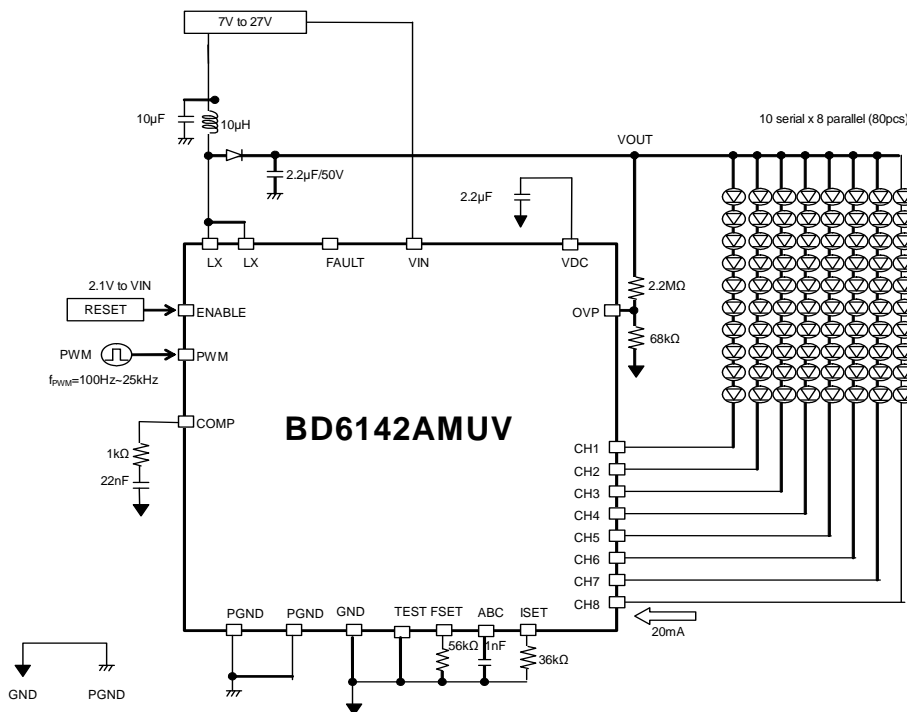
7V to 27V

10µF

10µH

2.2µF/50V

VOUT

10 serial x 8 parallel (80pcs)

2.2µF

LX LX FAULT VIN VDC

2.1V to VIN

RESET

ENABLE

OVP

2.2MΩ

68kΩ

PWM

PWM

$f_{PWM}$=100Hz~25kHz

COMP

BD6142AMUV

1kΩ

22nF

CH1

CH2

CH3

CH4

CH5

CH6

CH7

CH8

20mA

PGND PGND GND TEST FSET ABC ISET

56kΩ 1nF 36kΩ

GND PGND